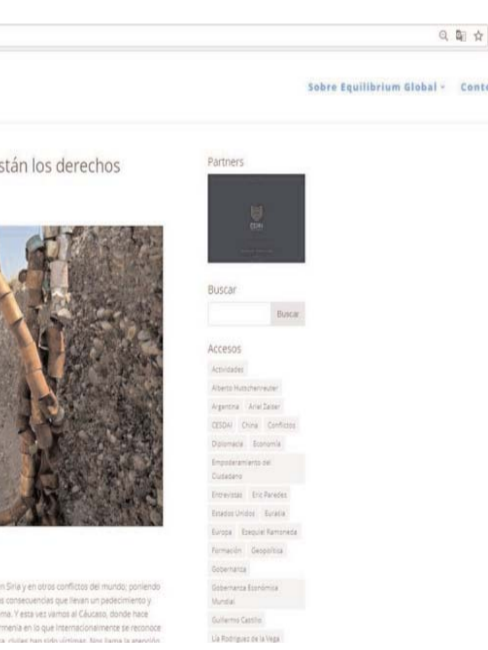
Sobre Equilibrium Global ▾ Conte

stán los derechos

Partners

Buscar

Buscar

Accesos

Actividades

Alberto Hutschenreuter

Argentina

Ariel Zaiser

CESDAI

China

Conflictos

Diplomacia

Economía

Empoderamiento del Ciudadano

Entrevistas

Eric Paredes

Estados Unidos

Eurasia

Europa

Ezequiel Ramoneda

Formación

Geopolítica

Gobernanza

Gobernanza Económica Mundial

Guillermo Castillo

Lía Rodríguez de la Vega

n Siria y en otros conflictos del mundo; poniendo os consecuencias que llevan un padecimiento y ma. Y esta vez vemos al Cáucaso, donde hace rmenia en lo que internacionalmente se reconoce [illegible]